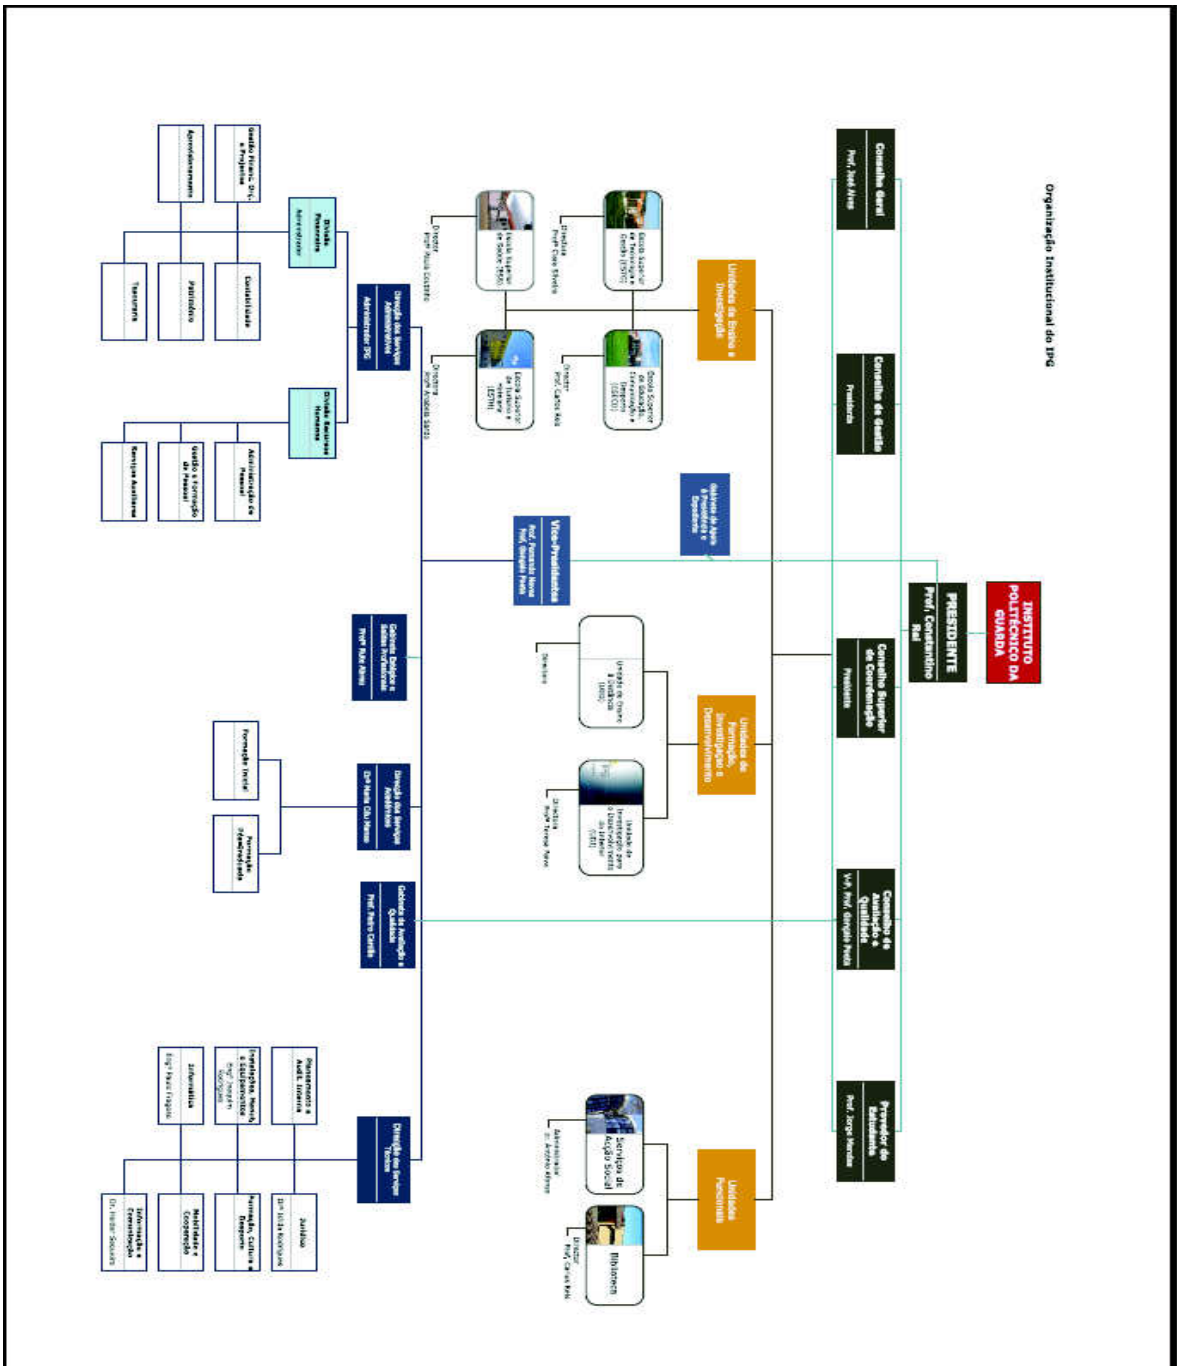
Organização Institucional do IPG

INSTITUTO POLITÉCNICO DA GUARDA

PRESIDENTE
Prof. Constantino Rei

Conselho Geral
Prof. José Alves

Conselho de Gestão
Presidente

Conselho Superior de Coordenação
Presidente

Conselho de Avaliação e Qualidade
V-P. Prof. Gonçalo Poeta

Provedor do Estudante
Prof. Jorge Mendes

Unidades de Ensino e Investigação

Escola Superior de Tecnologia e Gestão (ESTG)
Director
Prof. Caso Silveira

Escola Superior de Educação, Comunicação e Desporto (ESECD)
Director
Prof. Carlos Reis

Escola Superior de Saúde (ESS)
Directora
Prof.ª Paula Coutinho

Escola Superior de Turismo e Hotelaria (ESTH)
Directora
Prof.ª Anabela Sardo

Gabinete de Apoio à Presidência e Departo

Vice-Presidentes
Prof. Fernando Neves
Prof. Gonçalo Poeta

Unidades de Formação, Investigação e Desenvolvimento

Unidade de Ensino à Distância (UED)
Directora

Unidade de Investigação para o Desenvolvimento do Interior (UDI)
Directora
Prof.ª Teresa Paiva

Unidades Funcionais

Serviços de Acção Social
Administrador
Dr. António Afonso

Biblioteca
Director
Prof. Carlos Reis

Direcção dos Serviços Administrativos
Administrador IPG

Divisão Financeira
Administrador

Gestão Financ. Orç. e Projectos
Aprovisionamento
Contabilidade
Património
Tesouraria

Divisão Recursos Humanos
Administração de Pessoal
Gestão e Formação de Pessoal
Serviços Auxiliares

Gabinete Jurídico e Saídas Profissionais
Prof.ª Rute Abreu

Direcção dos Serviços Académicos
Dr.ª Maria Céu Manso

Formação Inicial
Formação Qualificada

Gabinete de Avaliação e Qualidade
Prof. Pedro Cardão

Direcção dos Serviços Técnicos

Planeamento e Audit. Interna
Instalações, Manut. e Equipamentos
Eng.º Joaquim Rodrigues
Informática
Eng.º Paulo Fragata
Jurídico
Dr.ª Júlia Rodrigues
Formação, Cultura e Desporto
Mobilidade e Cooperação
Informação e Comunicação
Dr. Hélder Sequeira